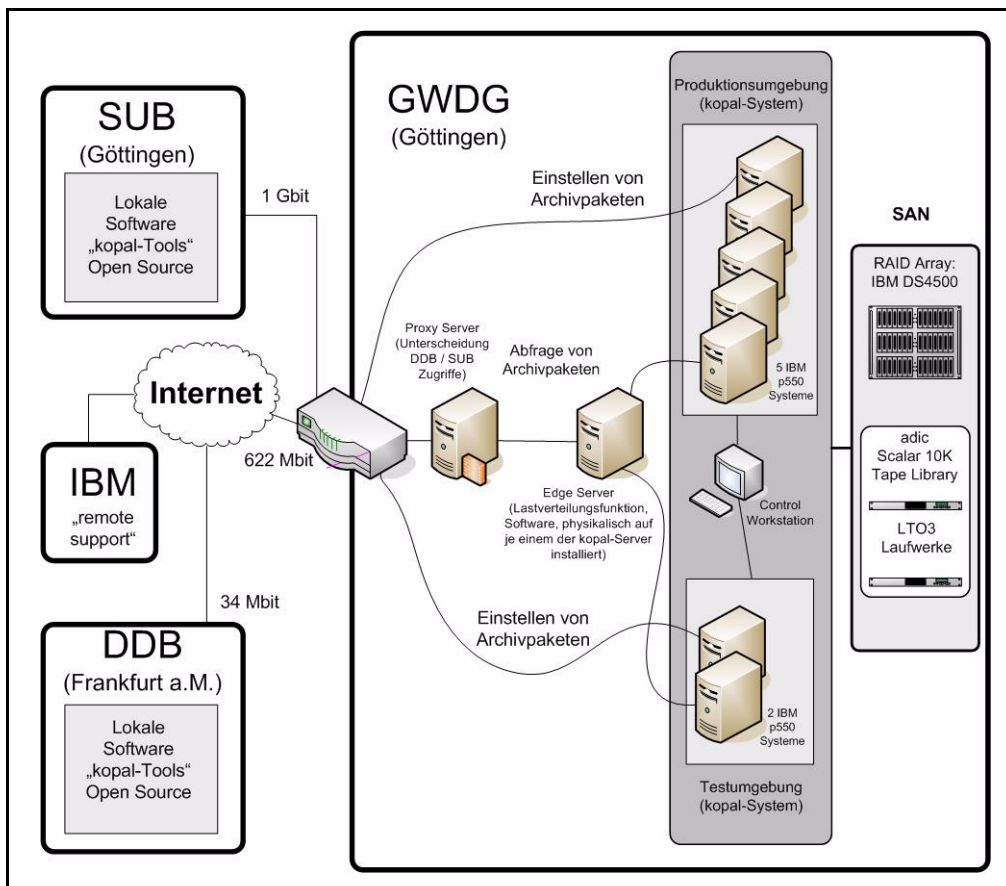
SUB
(Göttingen)

Lokale Software „kopal-Tools" Open Source

1 Gbit

Internet

IBM
„remote support"

622 Mbit

34 Mbit

DDB
(Frankfurt a.M.)

Lokale Software „kopal-Tools" Open Source

GWDG
(Göttingen)

Einstellen von Archivpaketen

Proxy Server (Unterscheidung DDB / SUB Zugriffe)

Abfrage von Archivpaketen

Edge Server (Lastverteilungsfunktion, Software, physikalisch auf je einem der kopal-Server installiert)

Einstellen von Archivpaketen

Produktionsumgebung (kopal-System)

5 IBM p550 Systeme

Control Workstation

2 IBM p550 Systeme

Testumgebung (kopal-System)

SAN

RAID Array: IBM DS4500

adic Scalar 10K Tape Library

LTO3 Laufwerke